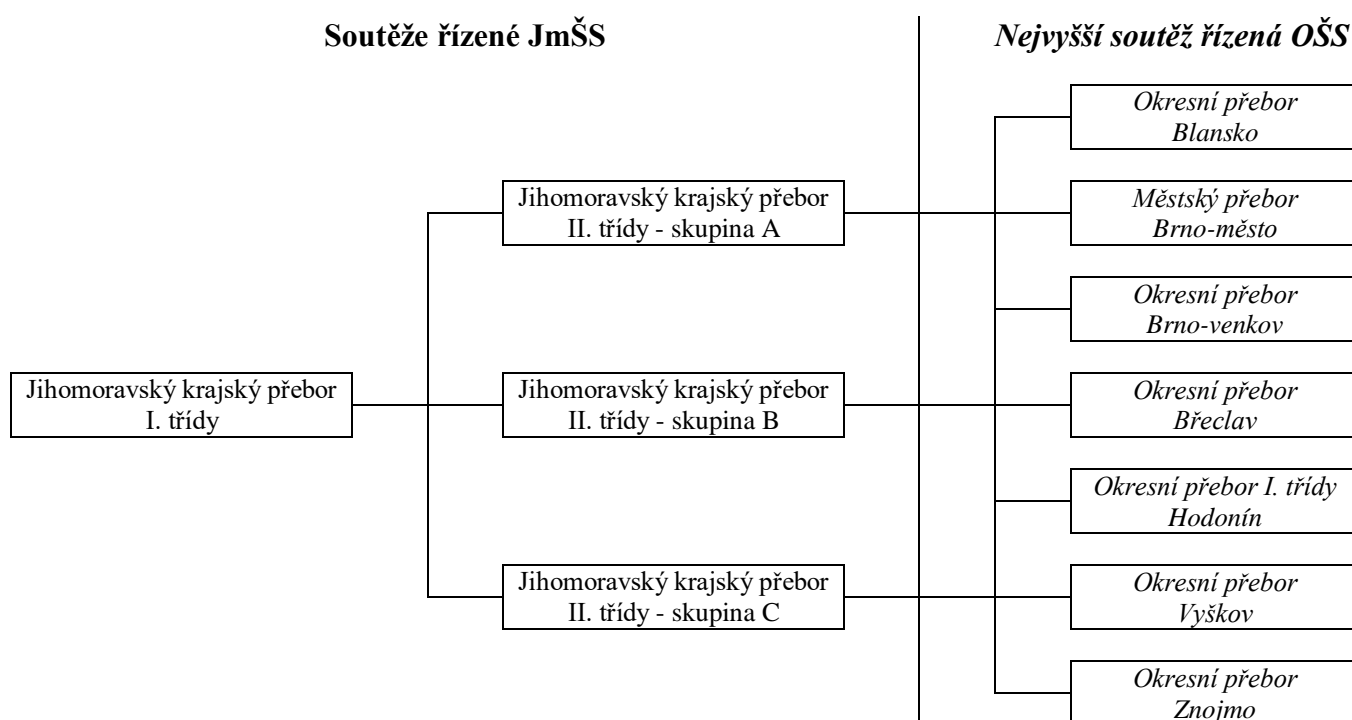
Soutěže řízené JmŠS

Nejvyšší soutěž řízená OŠS

Jihomoravský krajský přebor I. třídy

Jihomoravský krajský přebor II. třídy - skupina A

Jihomoravský krajský přebor II. třídy - skupina B

Jihomoravský krajský přebor II. třídy - skupina C

Okresní přebor Blansko

Městský přebor Brno-město

Okresní přebor Brno-venkov

Okresní přebor Břeclav

Okresní přebor I. třídy Hodonín

Okresní přebor Vyškov

Okresní přebor Znojmo